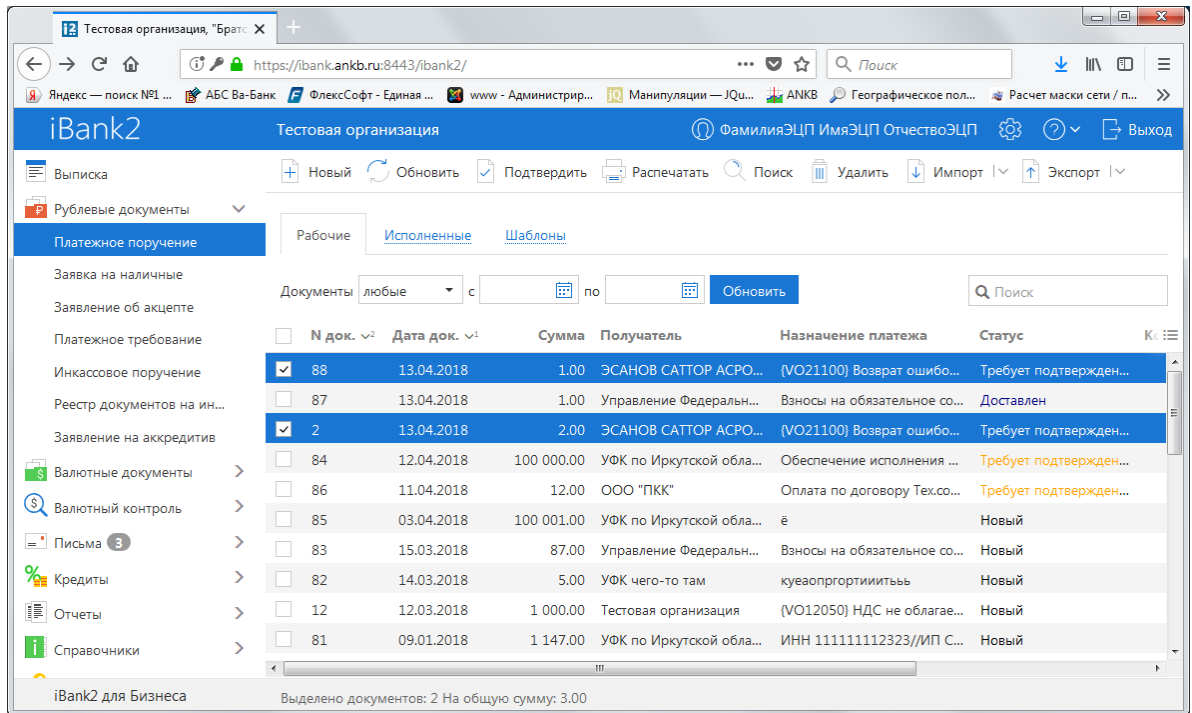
Тестовая организация, "Братс ×

https://ibank.ankb.ru:8443/ibank2/

Поиск

Яндекс — поиск №1 ... АБС Ва-Банк ФлексСофт - Единая ... www - Администрир... Манипуляции — JQu... ANKB Географическое пол... Расчет маски сети / п...

iBank2 Тестовая организация ФамилияЭЦП ИмяЭЦП ОтчествоЭЦП Выход

Выписка
Рублевые документы
Платежное поручение
Заявка на наличные
Заявление об акцепте
Платежное требование
Инкассовое поручение
Реестр документов на ин...
Заявление на аккредитив
Валютные документы
Валютный контроль
Письма 3
Кредиты
Отчеты
Справочники
iBank2 для Бизнеса

Новый Обновить Подтвердить Распечатать Поиск Удалить Импорт Экспорт

Рабочие Исполненные Шаблоны

Документы любые с по Обновить Поиск

| N док. | Дата док. | Сумма | Получатель | Назначение платежа | Статус |
|---|---|---|---|---|---|
| 88 | 13.04.2018 | 1.00 | ЭСАНОВ САТТОР АСРО... | {VO21100} Возврат ошибо... | Требует подтвержден... |
| 87 | 13.04.2018 | 1.00 | Управление Федеральн... | Взносы на обязательное со... | Доставлен |
| 2 | 13.04.2018 | 2.00 | ЭСАНОВ САТТОР АСРО... | {VO21100} Возврат ошибо... | Требует подтвержден... |
| 84 | 12.04.2018 | 100 000.00 | УФК по Иркутской обла... | Обеспечение исполнения ... | Требует подтвержден... |
| 86 | 11.04.2018 | 12.00 | ООО "ПКК" | Оплата по договору Тех.со... | Требует подтвержден... |
| 85 | 03.04.2018 | 100 001.00 | УФК по Иркутской обла... | ё | Новый |
| 83 | 15.03.2018 | 87.00 | Управление Федеральн... | Взносы на обязательное со... | Новый |
| 82 | 14.03.2018 | 5.00 | УФК чего-то там | куеаопргоргтиииттьь | Новый |
| 12 | 12.03.2018 | 1 000.00 | Тестовая организация | {VO12050} НДС не облагае... | Новый |
| 81 | 09.01.2018 | 1 147.00 | УФК по Иркутской обла... | ИНН 111111112323//ИП С... | Новый |

Выделено документов: 2 На общую сумму: 3.00